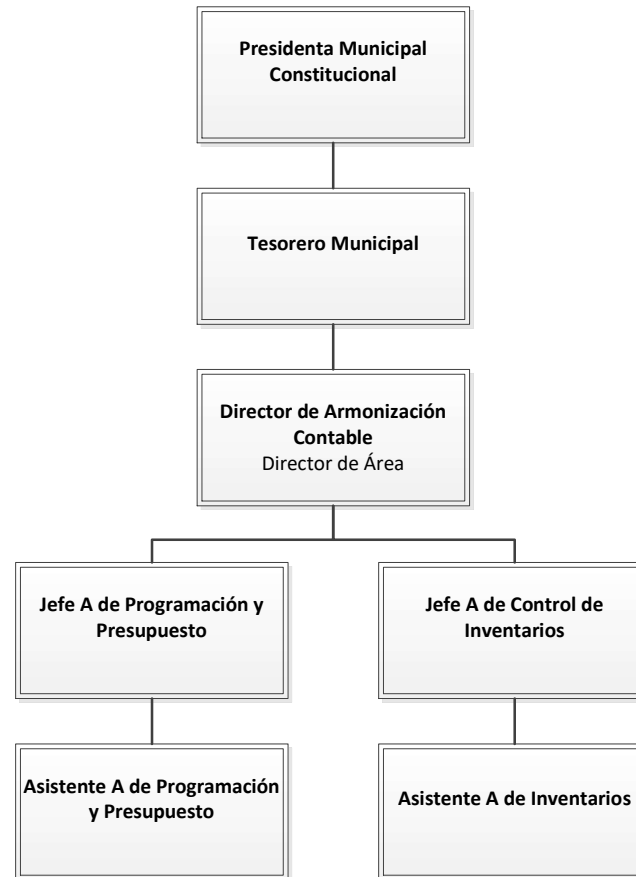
Presidenta Municipal Constitucional

Tesorero Municipal

Director de Armonización Contable
Director de Área

Jefe A de Programación y Presupuesto

Asistente A de Programación y Presupuesto

Jefe A de Control de Inventarios

Asistente A de Inventarios